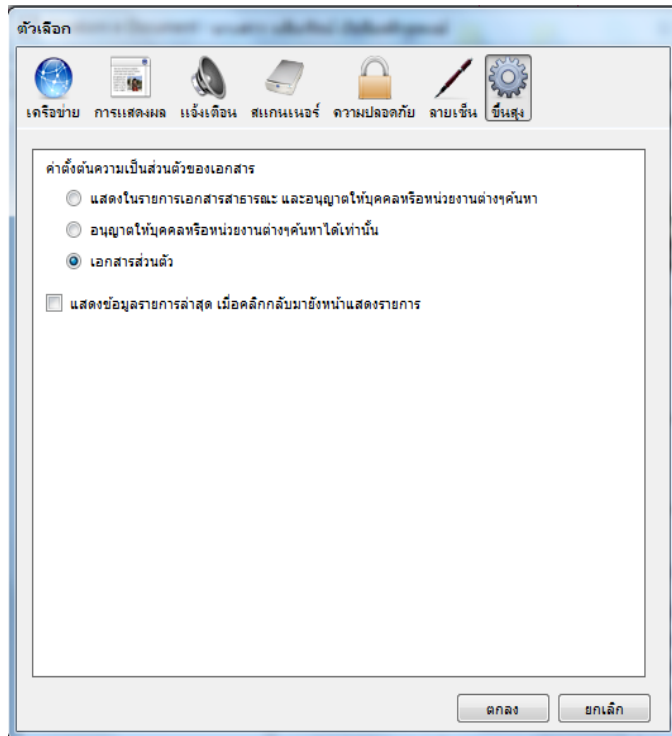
ตัวเลือก

เครือข่าย การแสดงผล แจ้งเตือน สแกนเนอร์ ความปลอดภัย ลายเซ็น ขั้นสูง

ค่าตั้งต้นความเป็นส่วนตัวของเอกสาร

แสดงในรายการเอกสารสาธารณะ และอนุญาตให้บุคคลหรือหน่วยงานต่างๆค้นหา

อนุญาตให้บุคคลหรือหน่วยงานต่างๆค้นหาได้เท่านั้น

เอกสารส่วนตัว

แสดงข้อมูลรายการล่าสุด เมื่อคลิกกลับมายังหน้าแสดงรายการ

ตกลง ยกเลิก